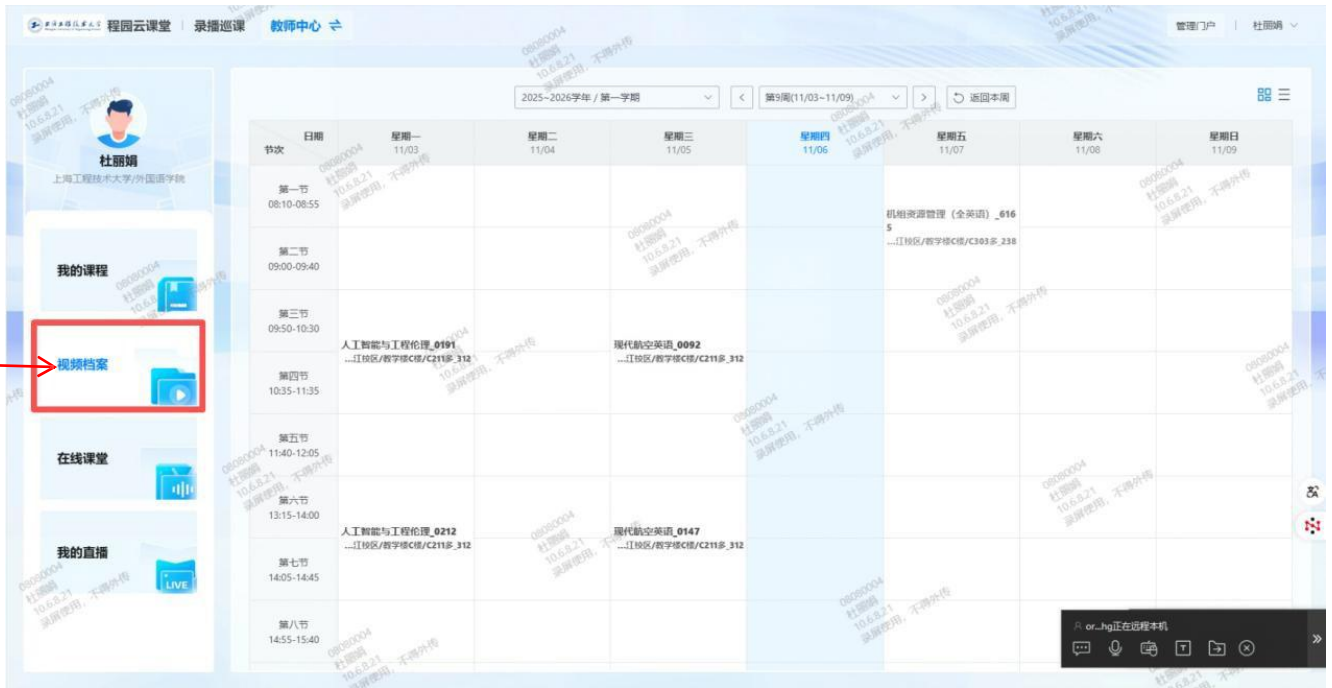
程园云课堂 | 录播巡课 | 教师中心 ⇌

管理门户 | 杜丽娟

杜丽娟
上海工程技术大学/外国语学院

我的课程

视频档案

在线课堂

我的直播

LIVE

2025~2026学年 / 第一学期 | 第9周(11/03~11/09) | 返回本周

| 日期 节次 | 星期一 11/03 | 星期二 11/04 | 星期三 11/05 | 星期四 11/06 | 星期五 11/07 | 星期六 11/08 | 星期日 11/09 |
|---|---|---|---|---|---|---|---|
| 第一节 08:10-08:55 | | | | | 机组资源管理（全英语）_6165 ...江校区/教学楼C楼/C303多_238 | | |
| 第二节 09:00-09:40 | | | | | | | |
| 第三节 09:50-10:30 | 人工智能与工程伦理_0191 ...江校区/教学楼C楼/C211多_312 | | 现代航空英语_0092 ...江校区/教学楼C楼/C211多_312 | | | | |
| 第四节 10:35-11:35 | | | | | | | |
| 第五节 11:40-12:05 | | | | | | | |
| 第六节 13:15-14:00 | 人工智能与工程伦理_0212 ...江校区/教学楼C楼/C211多_312 | | 现代航空英语_0147 ...江校区/教学楼C楼/C211多_312 | | | | |
| 第七节 14:05-14:45 | | | | | | | |
| 第八节 14:55-15:40 | | | | | | | |

08080004 杜丽娟 10.6.8.21 录屏使用，不得外传

or...hg正在远程本机